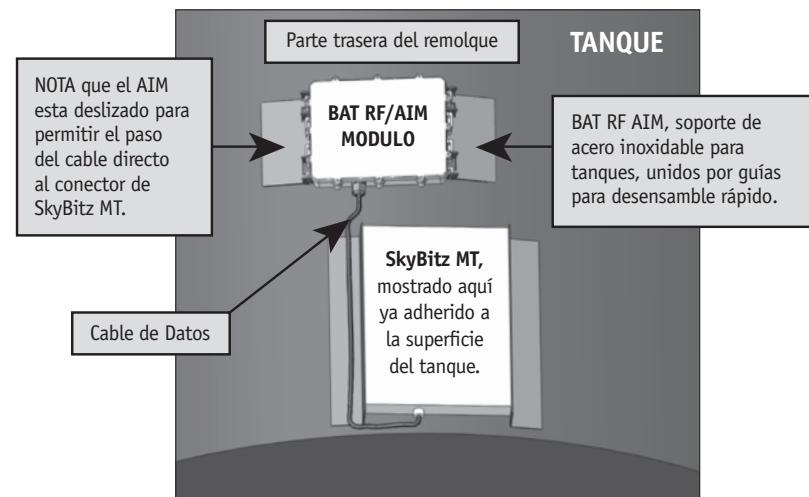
Parte trasera del remolque

TANQUE

NOTA que el AIM esta deslizado para permitir el paso del cable directo al conector de SkyBitz MT.

BAT RF/AIM MODULO

BAT RF AIM, soporte de acero inoxidable para tanques, unidos por guías para desensamble rápido.

SkyBitz MT, mostrado aquí ya adherido a la superficie del tanque.

Cable de Datos